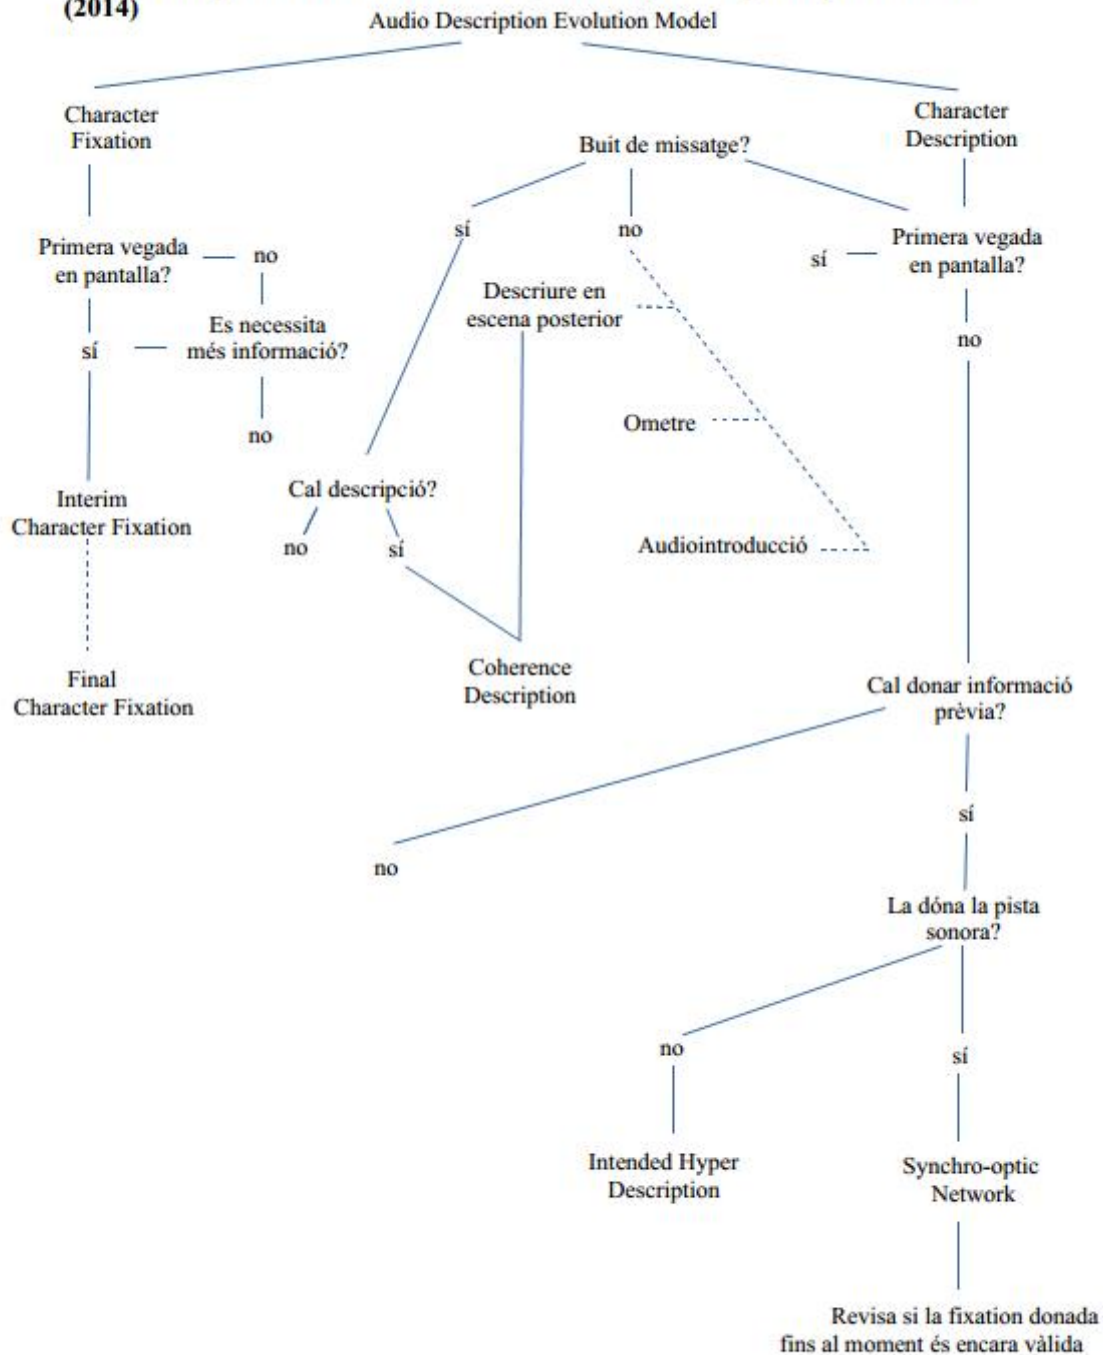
(2014)

Audio Description Evolution Model

Character Fixation

Primera vegada en pantalla?

no

Es necessita més informació?

sí

no

Interim Character Fixation

Final Character Fixation

Buit de missatge?

sí

no

Descriure en escena posterior

Ometre

Audiointroducció

Cal descripció?

no

sí

Coherence Description

Character Description

Primera vegada en pantalla?

sí

no

Cal donar informació prèvia?

no

sí

La dóna la pista sonora?

no

sí

Intended Hyper Description

Synchro-optic Network

Revisa si la fixation donada fins al moment és encara vàlida